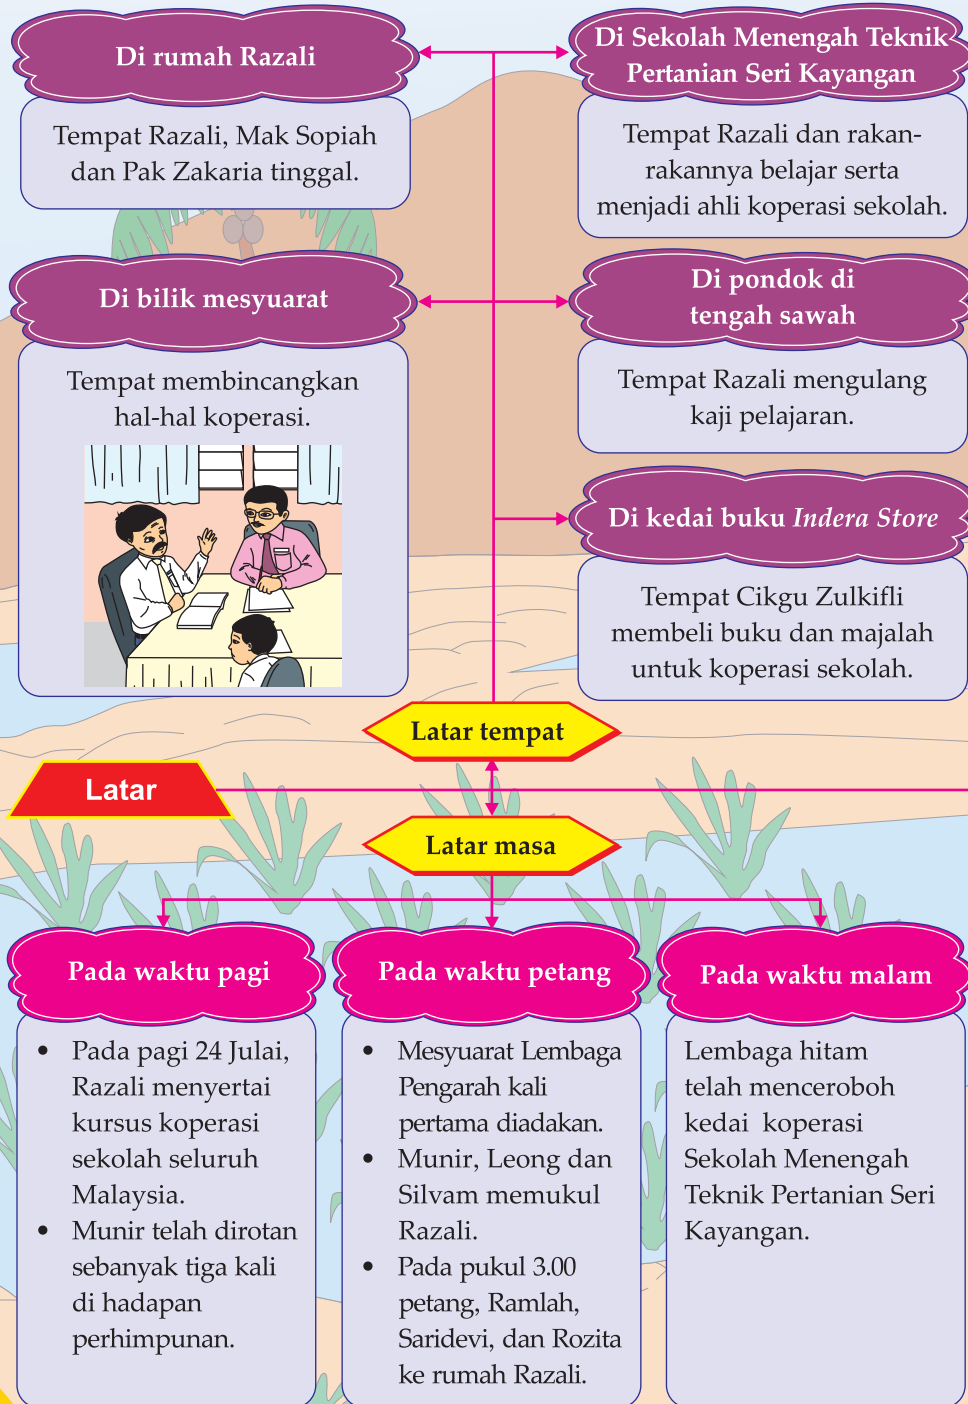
Di rumah Razali

Tempat Razali, Mak Sopiah dan Pak Zakaria tinggal.

Di Sekolah Menengah Teknik Pertanian Seri Kayangan

Tempat Razali dan rakan-rakannya belajar serta menjadi ahli koperasi sekolah.

Di bilik mesyuarat

Tempat membincangkan hal-hal koperasi.

Di pondok di tengah sawah

Tempat Razali mengulang kaji pelajaran.

Di kedai buku *Indera Store*

Tempat Cikgu Zulkifli membeli buku dan majalah untuk koperasi sekolah.

Latar tempat

Latar

Latar masa

Pada waktu pagi

- Pada pagi 24 Julai, Razali menyertai kursus koperasi sekolah seluruh Malaysia.
- Munir telah dirotan sebanyak tiga kali di hadapan perhimpunan.

Pada waktu petang

- Mesyuarat Lembaga Pengarah kali pertama diadakan.
- Munir, Leong dan Silvam memukul Razali.
- Pada pukul 3.00 petang, Ramlah, Saridevi, dan Rozita ke rumah Razali.

Pada waktu malam

Lembaga hitam telah menceroboh kedai koperasi Sekolah Menengah Teknik Pertanian Seri Kayangan.